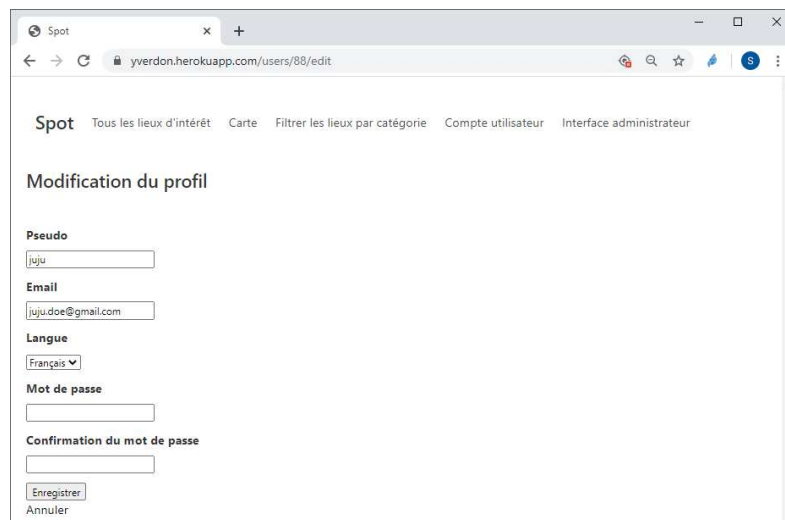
Spot ×
+
yverdon.herokuapp.com/users/88/edit

Spot Tous les lieux d'intérêt Carte Filtrer les lieux par catégorie Compte utilisateur Interface administrateur

Modification du profil

Pseudo
juju

Email
juju.doe@gmail.com

Langue
Français

Mot de passe

Confirmation du mot de passe

Enregistrer
Annuler